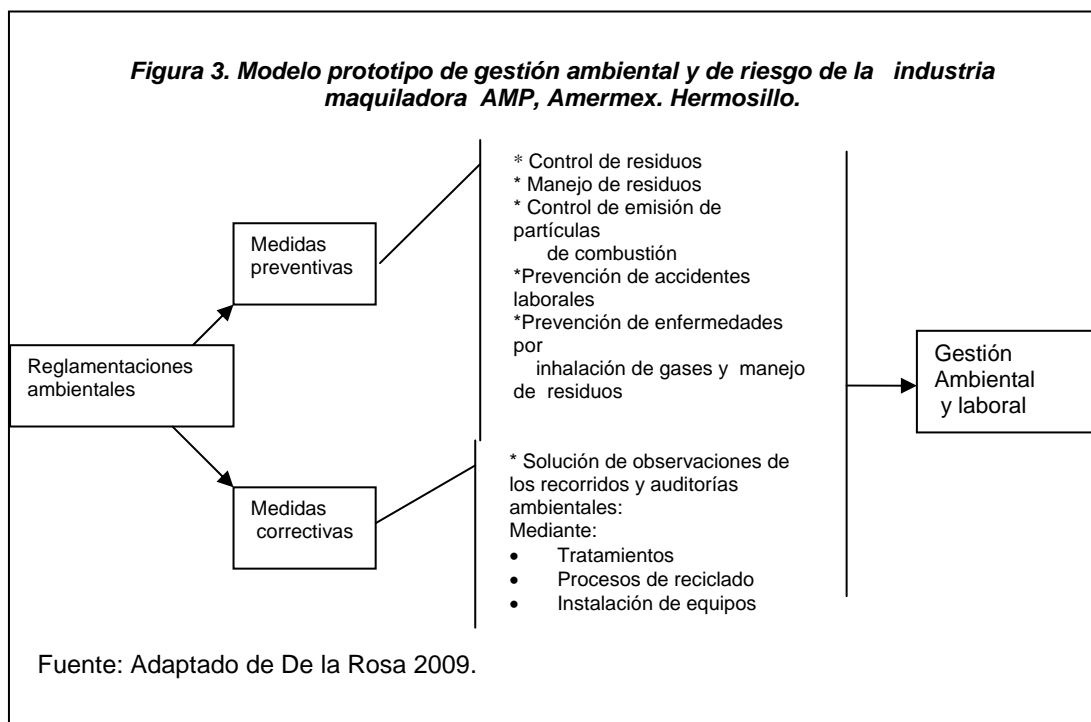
Figura 3. Modelo prototipo de gestión ambiental y de riesgo de la industria maquiladora AMP, Amermex. Hermosillo.

Reglamentaciones ambientales

Medidas preventivas

* Control de residuos
* Manejo de residuos
* Control de emisión de partículas de combustión
*Prevención de accidentes laborales
*Prevención de enfermedades por inhalación de gases y manejo de residuos

Medidas correctivas

* Solución de observaciones de los recorridos y auditorías ambientales:
Mediante:
• Tratamientos
• Procesos de reciclado
• Instalación de equipos

Gestión Ambiental y laboral

Fuente: Adaptado de De la Rosa 2009.